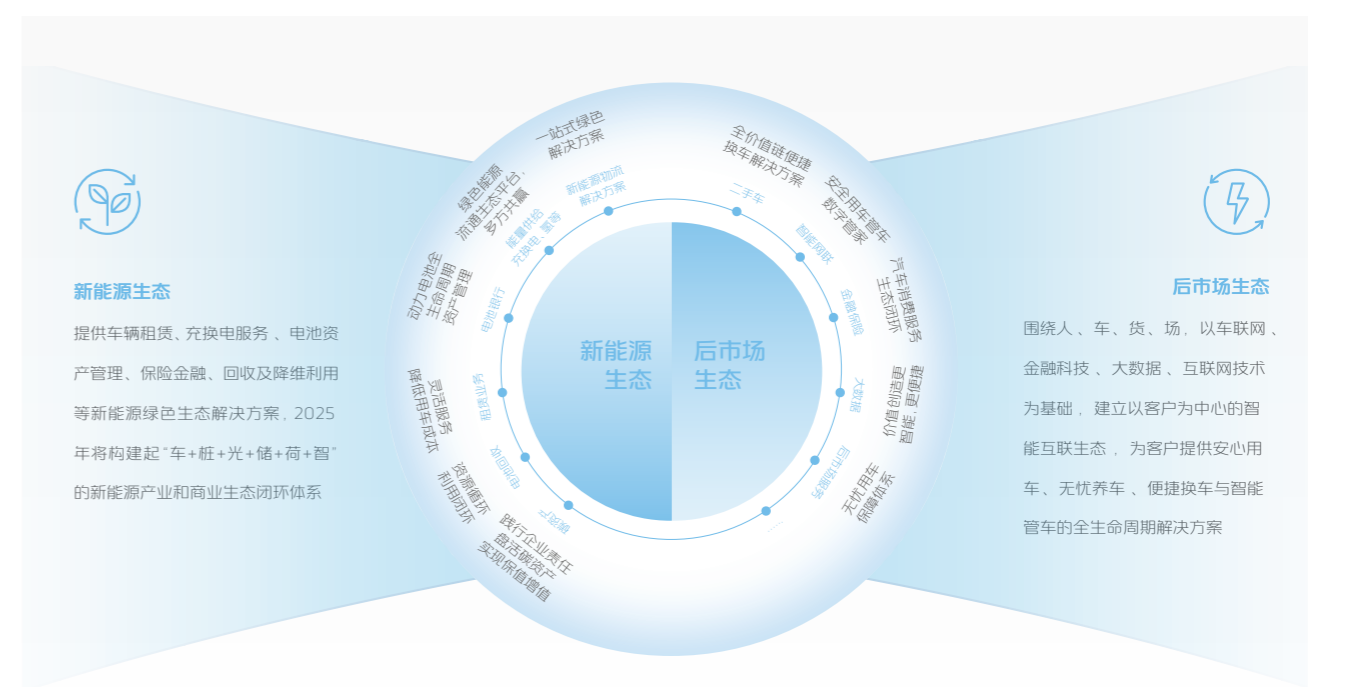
新能源生态

提供车辆租赁、充换电服务、电池资产管理、保险金融、回收及降维利用等新能源绿色生态解决方案，2025年将构建起"车+桩+光+储+荷+智"的新能源产业和商业生态闭环体系

新能源生态

后市场生态

一站式绿色解决方案

新能源物流解决方案

绿色能源流通生态平台，多方共赢

能量供给充换电、氢等

动力电池全生命周期资产管理

电池银行

灵活服务降低用车成本

车辆租赁

资源循环利用闭环

梯次利用

践行企业责任助力碳资产实现保值增值

碳资产

全价值链便捷换车解决方案

二手车

安全用车管车数字管家

智能网联

汽车消费服务生态闭环

金融保险

价值可追溯智能，更便捷

大数据

无忧用车保障体系

后市场服务

后市场生态

围绕人、车、货、场，以车联网、金融科技、大数据、互联网技术为基础，建立以客户为中心的智能互联生态，为客户提供安心用车、无忧养车、便捷换车与智能管车的全生命周期解决方案